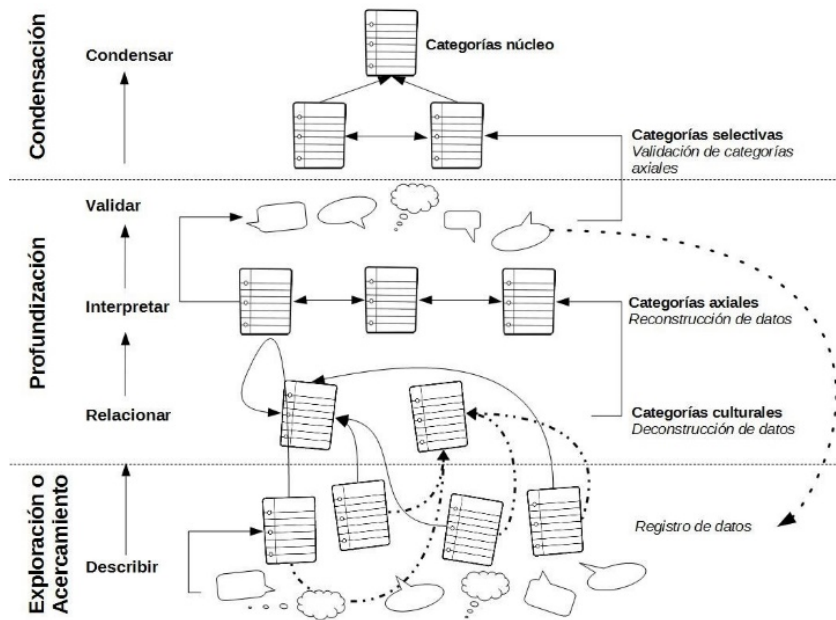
Condensación

Condensar

Categorías núcleo

Categorías selectivas
Validación de categorías axiales

Profundización

Validar

Interpretar

Categorías axiales
Reconstrucción de datos

Relacionar

Categorías culturales
Deconstrucción de datos

Exploración o Acercamiento

Describir

Registro de datos